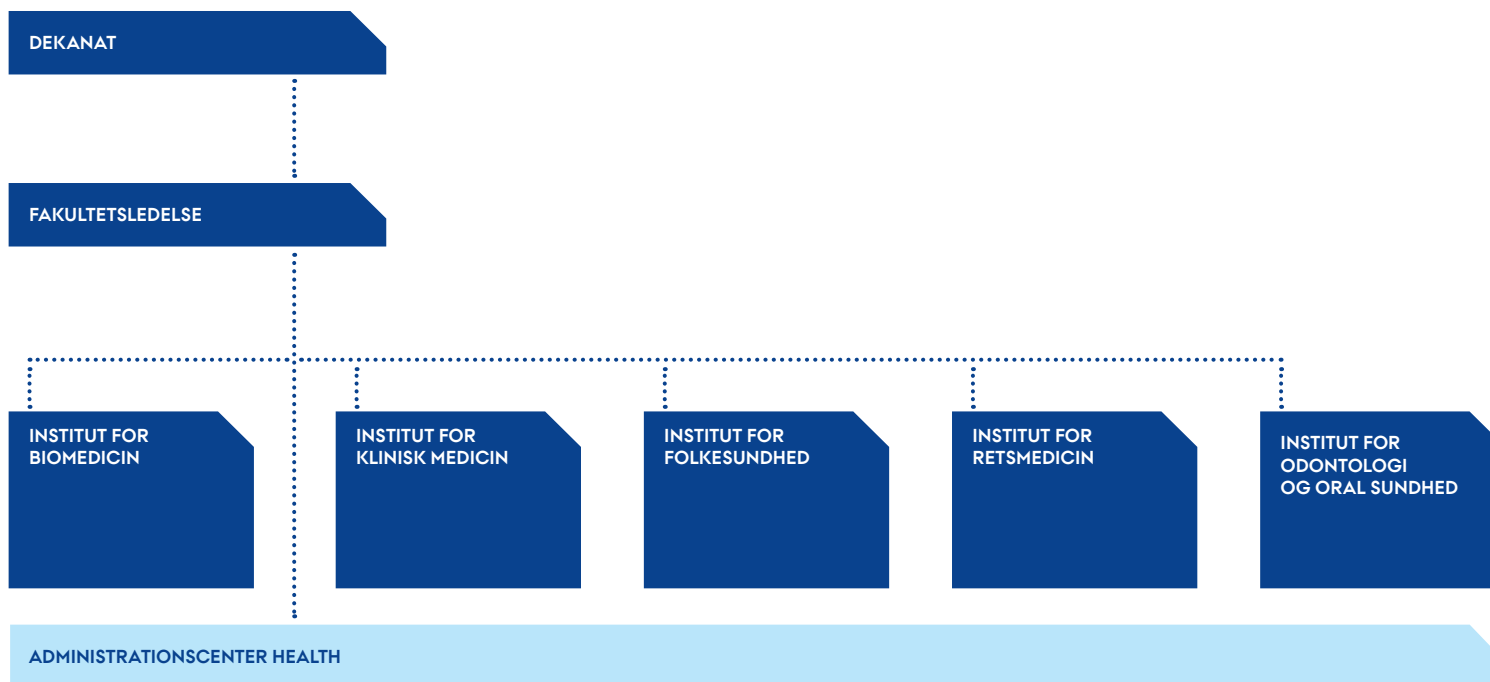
DEKANAT

FAKULTETSLEDELSE

INSTITUT FOR BIOMEDICIN

INSTITUT FOR KLINISK MEDICIN

INSTITUT FOR FOLKESUNDHED

INSTITUT FOR RETSMEDICIN

INSTITUT FOR ODONTOLOGI OG ORAL SUNDHED

ADMINISTRATIONSCENTER HEALTH